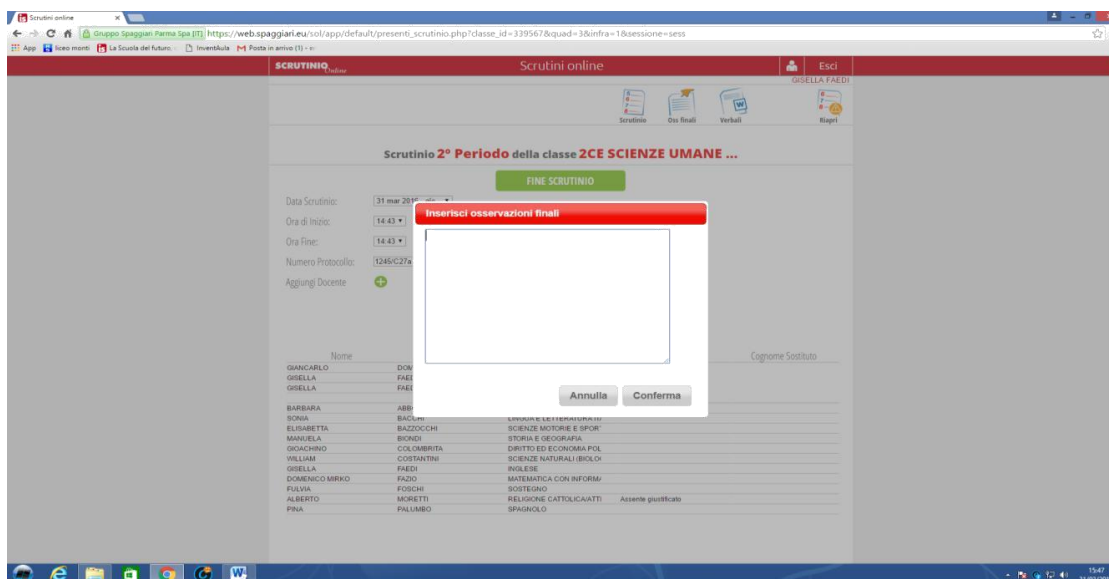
Scrutini online ×

Gruppo Spaggiari Parma Spa [IT] https://web.spaggiari.eu/sol/app/default/presenti_scrutinio.php?classe_id=339567&quad=3&infra=1&sessione=sess

App liceo monti La Scuola del futuro InventAula Posta in arrivo (1) - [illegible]

SCRUTINIO Online Scrutini online Esci
GISELLA FAEDI

Scrutinio Oss finali Verbali Riapri

Scrutinio 2° Periodo della classe 2CE SCIENZE UMANE ...

FINE SCRUTINIO

Data Scrutinio: 31 mar 201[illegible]
Ora di Inizio: 14:43
Ora Fine: 14:43
Numero Protocollo: 1245/C27a
Aggiungi Docente

Inserisci osservazioni finali

Annulla Conferma

Nome Cognome Sostituto

| | | | |
|---|---|---|---|
| GIANCARLO | DOM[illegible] | | |
| GISELLA | FAEI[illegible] | | |
| GISELLA | FAEI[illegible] | | |
| BARBARA | ABB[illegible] | | |
| SONIA | BACCHI | LINGUA E LETTERATURA IT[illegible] | |
| ELISABETTA | BAZZOCCHI | SCIENZE MOTORIE E SPORT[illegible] | |
| MANUELA | BIONDI | STORIA E GEOGRAFIA | |
| GIOACHINO | COLOMBRITA | DIRITTO ED ECONOMIA POL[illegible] | |
| WILLIAM | COSTANTINI | SCIENZE NATURALI (BIOLO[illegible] | |
| GISELLA | FAEDI | INGLESE | |
| DOMENICO MIRKO | FAZIO | MATEMATICA CON INFORMA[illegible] | |
| FULVIA | FOSCHI | SOSTEGNO | |
| ALBERTO | MORETTI | RELIGIONE CATTOLICA/ATTI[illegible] | Assente giustificato |
| PINA | PALUMBO | SPAGNOLO | |

15:47